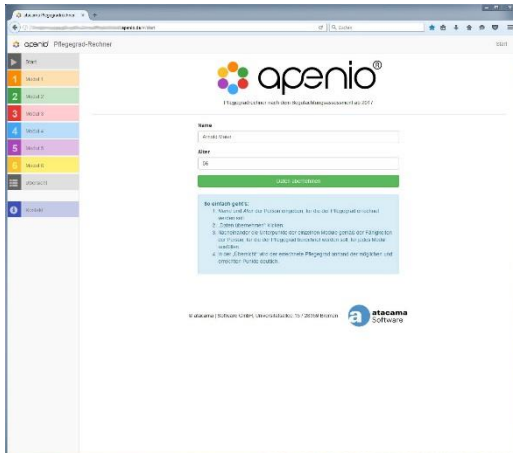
atacama Pflegegradrechner ×

apenio.de/start

Q Suchen

apenio Pflegegrad-Rechner

Start

Start

1 Modul 1

2 Modul 2

3 Modul 3

4 Modul 4

5 Modul 5

6 Modul 6

Übersicht

Kontakt

apenio®

Pflegegradrechner nach dem Begutachtungsassessment ab 2017

Name

Arnold Meier

Alter

86

Daten übernehmen

So einfach geht's:

1. Name und Alter der Person eingeben, für die der Pflegegrad ermittelt werden soll.
2. "Daten übernehmen" klicken.
3. Nacheinander die Einzelpunkte der gezeigten Module gemäß der Fähigkeiten der Person, für die der Pflegegrad berechnet werden soll, für jedes Modul wählen.
4. In der "Übersicht" wird der errechnete Pflegegrad anhand der möglichen und ermittelten Punkte erstellt.

atacama | Software GmbH, Universitätsallee 15 / 28359 Bremen

atacama Software